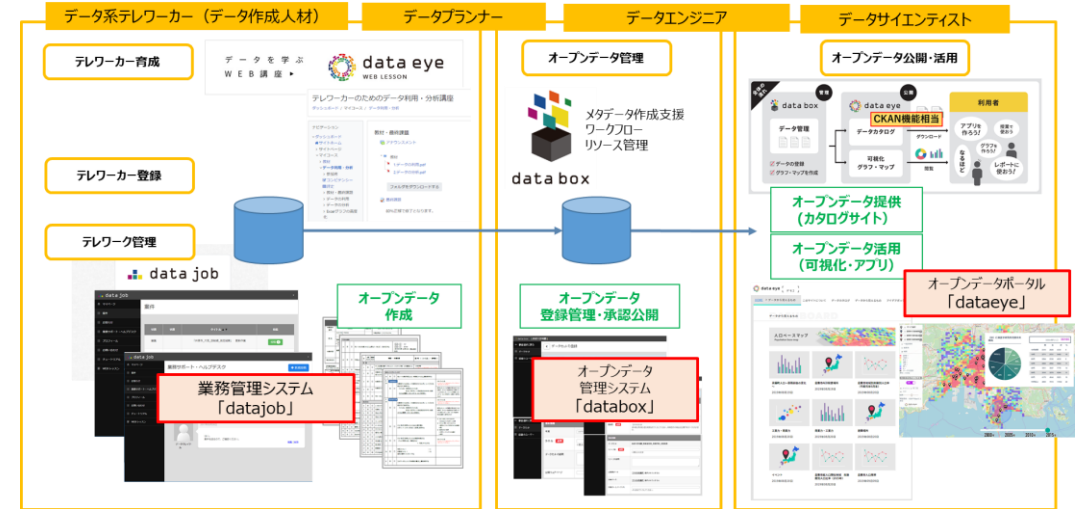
データ系テレワーカー（データ作成人材）

データプランナー

データエンジニア

データサイエンティスト

テレワーカー育成

データを学ぶ WEB講座 ▸

data eye WEB LESSON

テレワーカーのためのデータ利用・分析講座

テレワーカー登録

テレワーク管理

data job

オープンデータ作成

業務管理システム「datajob」

オープンデータ管理

メタデータ作成支援
ワークフロー
リソース管理

data box

オープンデータ登録管理・承認公開

オープンデータ管理システム「databox」

オープンデータ公開・活用

data box

data eye

データ管理

CKAN機能相当

データカタログ

可視化 グラフ・マップ

利用者

オープンデータ提供（カタログサイト）

オープンデータ活用（可視化・アプリ）

オープンデータポータル「dataeye」

data eye